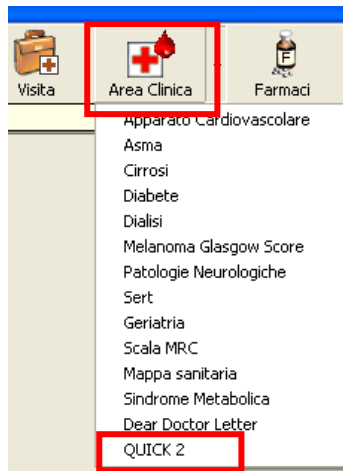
Visita
Area Clinica
F
Farmaci
Apparato Cardiovascolare
Asma
Cirrosi
Diabete
Dialisi
Melanoma Glasgow Score
Patologie Neurologiche
Sert
Geriatria
Scala MRC
Mappa sanitaria
Sindrome Metabolica
Dear Doctor Letter
QUICK 2